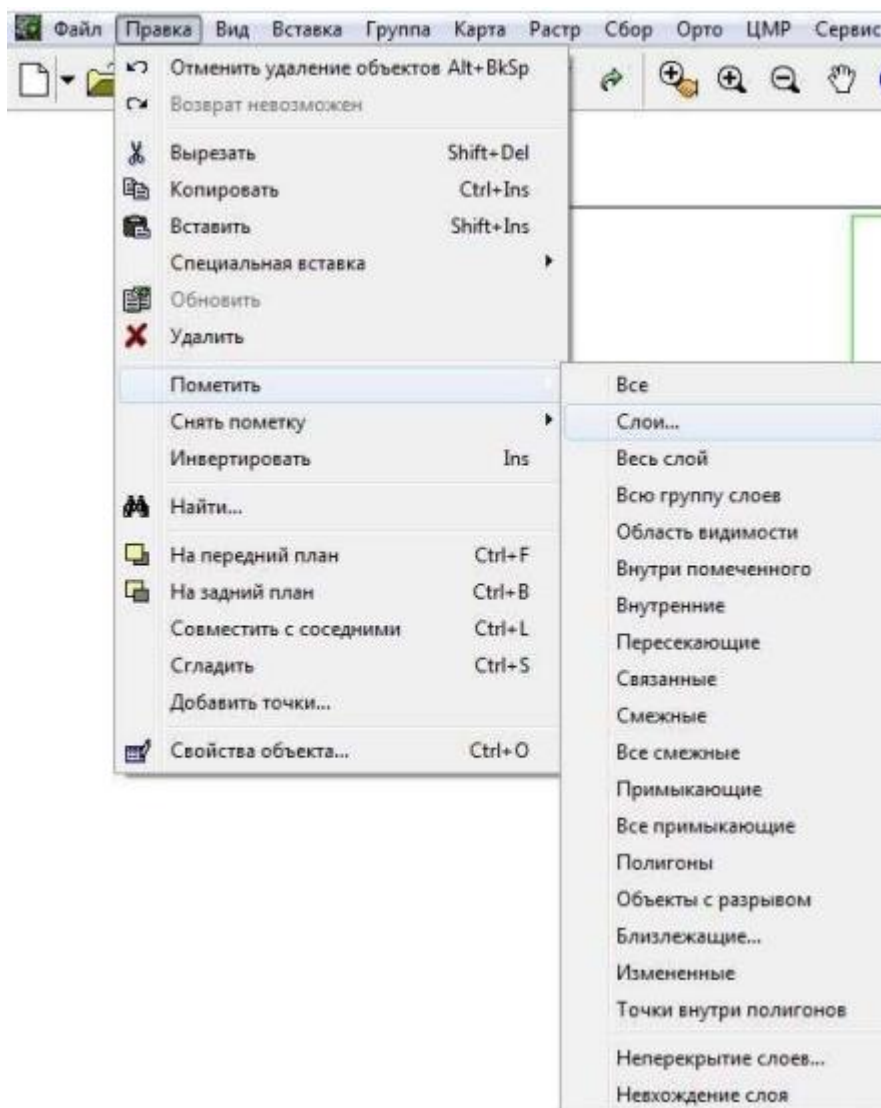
Файл Правка Вид Вставка Группа Карта Растр Сбор Орто ЦМР Сервис

Отменить удаление объектов Alt+BkSp
Возврат невозможен

Вырезать Shift+Del
Копировать Ctrl+Ins
Вставить Shift+Ins
Специальная вставка
Обновить
Удалить

Пометить
Снять пометку
Инвертировать Ins

Найти...

На передний план Ctrl+F
На задний план Ctrl+B
Совместить с соседними Ctrl+L
Сгладить Ctrl+S
Добавить точки...

Свойства объекта... Ctrl+O

Все
Слои...
Весь слой
Всю группу слоев
Область видимости
Внутри помеченного
Внутренние
Пересекающие
Связанные
Смежные
Все смежные
Примыкающие
Все примыкающие
Полигоны
Объекты с разрывом
Близлежащие...
Измененные
Точки внутри полигонов

Неперекрытие слоев...
Невхождение слоя